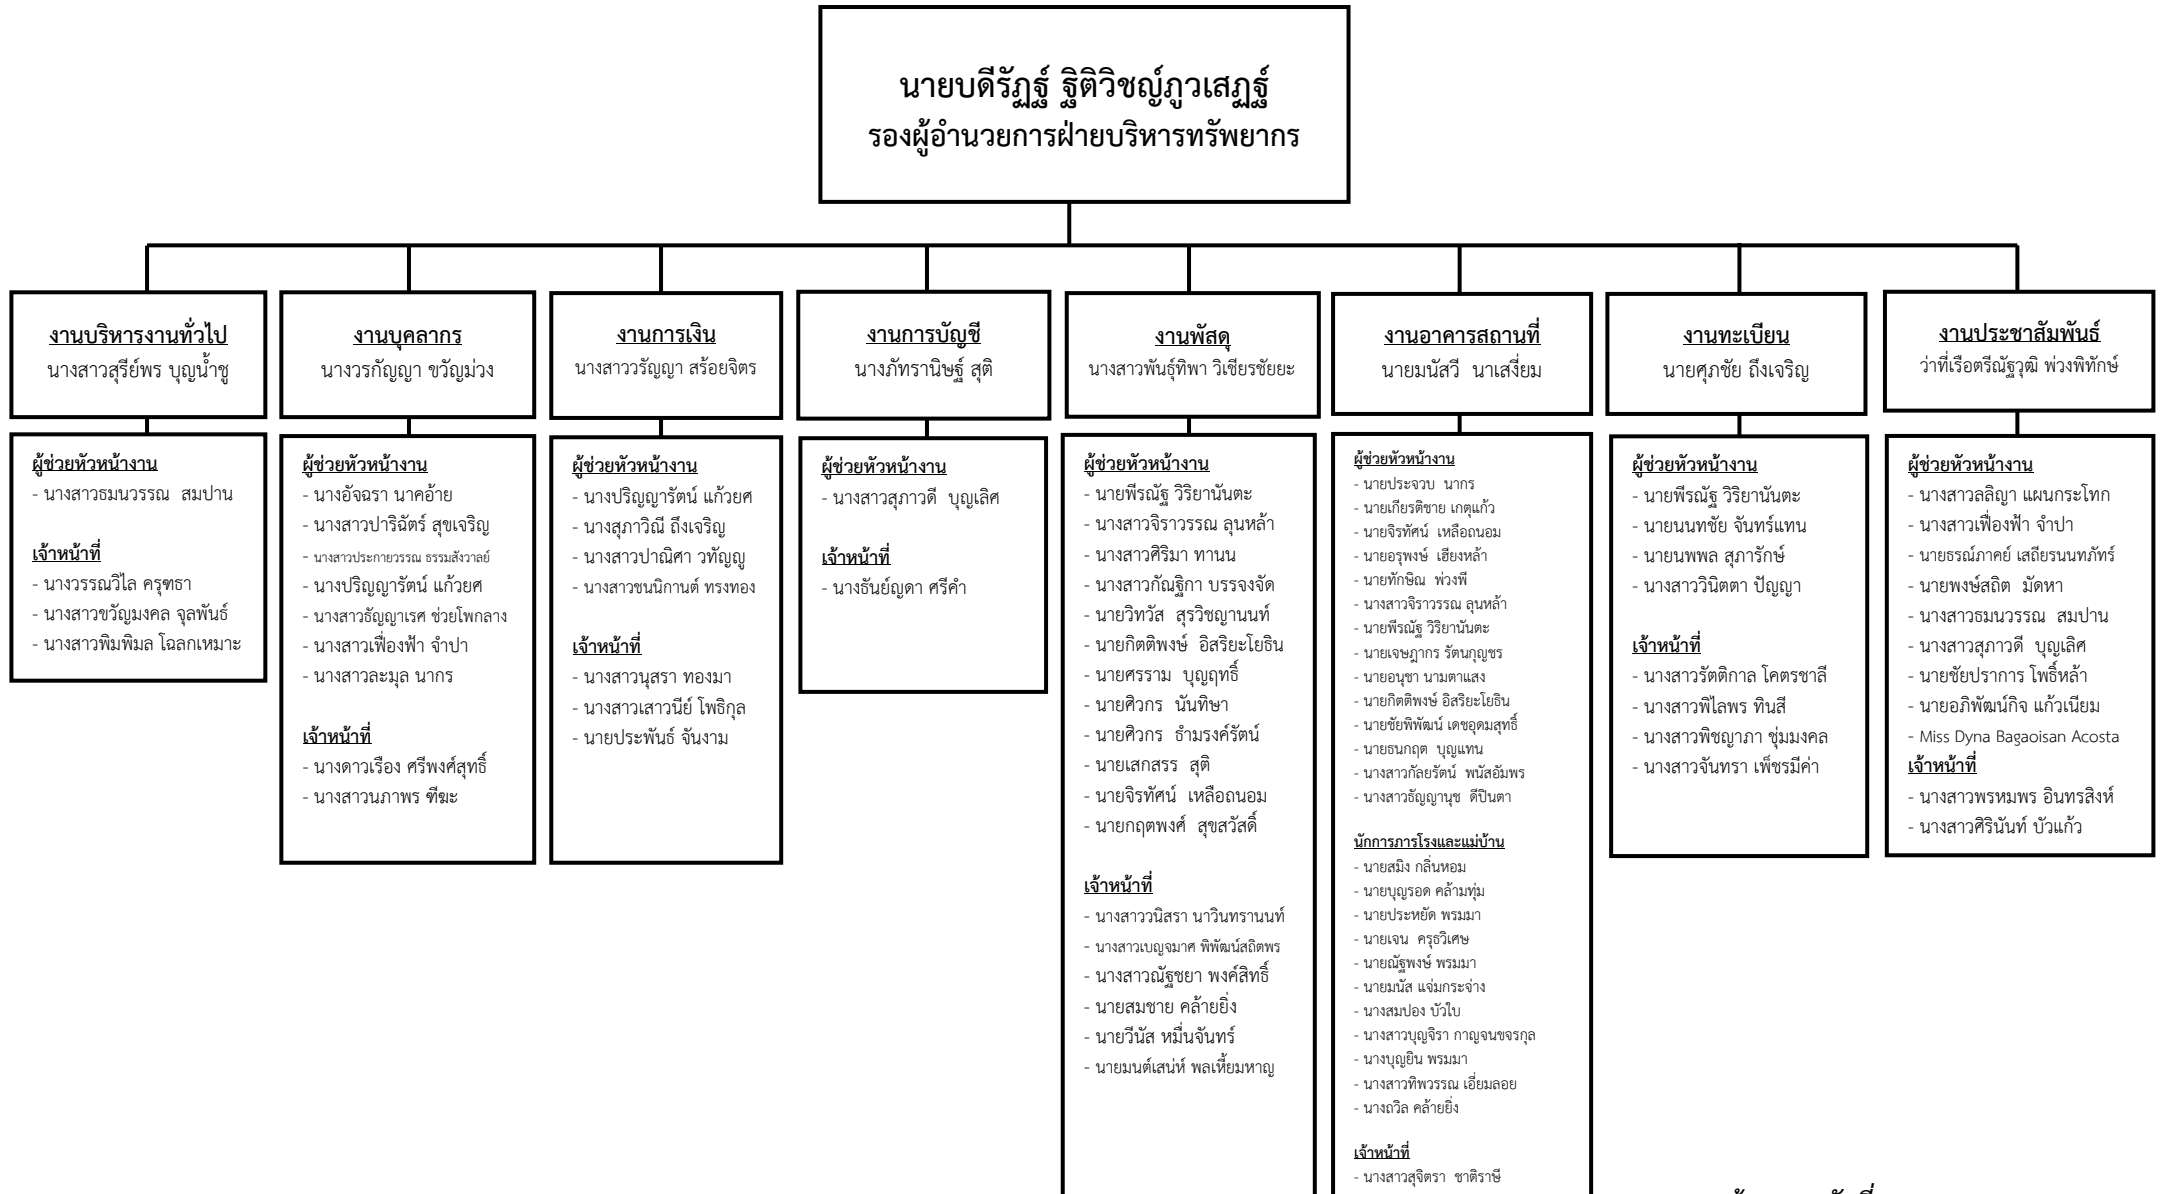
นายบดีรัฏฐ์ ฐิติวิชญ์ภูวเสฏฐ์
รองผู้อำนวยการฝ่ายบริหารทรัพยากร

งานบริหารงานทั่วไป
นางสาวสุรีย์พร บุญน้ำชู

ผู้ช่วยหัวหน้างาน
- นางสาวธมนวรรณ สมปาน

เจ้าหน้าที่
- นางวรรณวิไล ครุฑธา
- นางสาวขวัญมงคล จุลพันธ์
- นางสาวพิมพิมล โฉลกเหมาะ

งานบุคลากร
นางวรกัญญา ขวัญม่วง

ผู้ช่วยหัวหน้างาน
- นางอัจฉรา นาคอ้าย
- นางสาวปาริฉัตร์ สุขเจริญ
- นางสาวประกายวรรณ ธรรมสังวาลย์
- นางปริญญารัตน์ แก้วยศ
- นางสาวธัญญาเรศ ช่วยโพกลาง
- นางสาวเฟื่องฟ้า จำปา
- นางสาวละมุล นากร

เจ้าหน้าที่
- นางดาวเรือง ศรีพงศ์สุทธิ์
- นางสาวนภาพร ฑีฆะ

งานการเงิน
นางสาววรัญญา สร้อยจิตร

ผู้ช่วยหัวหน้างาน
- นางปริญญารัตน์ แก้วยศ
- นางสุภาวิณี ถึงเจริญ
- นางสาวปาณิศา วทัญญู
- นางสาวชนนิกานต์ ทรงทอง

เจ้าหน้าที่
- นางสาวนุสรา ทองมา
- นางสาวเสาวนีย์ โพธิกุล
- นายประพันธ์ จันงาม

งานการบัญชี
นางภัทรานิษฐ์ สุติ

ผู้ช่วยหัวหน้างาน
- นางสาวสุภาวดี บุญเลิศ

เจ้าหน้าที่
- นางธันย์ญดา ศรีคำ

งานพัสดุ
นางสาวพันธุ์ทิพา วิเชียรชัยยะ

ผู้ช่วยหัวหน้างาน
- นายพีรณัฐ วิริยานันตะ
- นางสาวจิราวรรณ ลุนหล้า
- นางสาวศิริมา ทานน
- นางสาวกัณฐิกา บรรจงจัด
- นายวิทวัส สุรวิชญานนท์
- นายกิตติพงษ์ อิสริยะโยธิน
- นายศรราม บุญฤทธิ์
- นายศิวกร นันทิษา
- นายศิวกร ธำมรงค์รัตน์
- นายเสกสรร สุติ
- นายจิรทัศน์ เหลือถนอม
- นายกฤตพงศ์ สุขสวัสดิ์

เจ้าหน้าที่
- นางสาววนิสรา นาวินทรานนท์
- นางสาวเบญจมาศ พิพัฒน์สถิตพร
- นางสาวณัฐชยา พงศ์สิทธิ์
- นายสมชาย คล้ายยิ่ง
- นายวีนัส หมื่นจันทร์
- นายมนต์เสน่ห์ พลเหี้ยมหาญ

งานอาคารสถานที่
นายมนัสวี นาเสงี่ยม

ผู้ช่วยหัวหน้างาน
- นายประจวบ นากร
- นายเกียรติชาย เกตุแก้ว
- นายจิรทัศน์ เหลือถนอม
- นายอรุพงษ์ เฮียงหล้า
- นายทักษิณ พ่วงพี
- นางสาวจิราวรรณ ลุนหล้า
- นายพีรณัฐ วิริยานันตะ
- นายเจษฎากร รัตนกุญชร
- นายอนุชา นามตาแสง
- นายกิตติพงษ์ อิสริยะโยธิน
- นายชัยพิพัฒน์ เดชอุดมสุทธิ์
- นายธนกฤต บุญแทน
- นางสาวกัลยรัตน์ พนัสอัมพร
- นางสาวธัญญานุช ดีปินตา

นักการภารโรงและแม่บ้าน
- นายสมิง กลิ่นหอม
- นายบุญรอด คล้ามทุ่ม
- นายประหยัด พรมมา
- นายเจน ครุธวิเศษ
- นายณัฐพงษ์ พรมมา
- นายมนัส แจ่มกระจ่าง
- นางสมปอง บัวใบ
- นางสาวบุญจิรา กาญจนขจรกุล
- นางบุญยืน พรมมา
- นางสาวทิพวรรณ เอี่ยมลอย
- นางถวิล คล้ายยิ่ง

เจ้าหน้าที่
- นางสาวสุจิตรา ชาติราษี

งานทะเบียน
นายศุภชัย ถึงเจริญ

ผู้ช่วยหัวหน้างาน
- นายพีรณัฐ วิริยานันตะ
- นายนนทชัย จันทร์แทน
- นายนพพล สุภารักษ์
- นางสาววินิตตา ปัญญา

เจ้าหน้าที่
- นางสาวรัตติกาล โคตรชาลี
- นางสาวพิไลพร ทินสี
- นางสาวพิชญาภา ชุ่มมงคล
- นางสาวจันทรา เพ็ชรมีค่า

งานประชาสัมพันธ์
ว่าที่เรือตรีณัฐวุฒิ พ่วงพิทักษ์

ผู้ช่วยหัวหน้างาน
- นางสาวลลิญา แผนกระโทก
- นางสาวเฟื่องฟ้า จำปา
- นายธรณ์ภาคย์ เสถียรนนทภัทร์
- นายพงษ์สถิต มัดหา
- นางสาวธมนวรรณ สมปาน
- นางสาวสุภาวดี บุญเลิศ
- นายชัยปราการ โพธิ์หล้า
- นายอภิพัฒน์กิจ แก้วเนียม
- Miss Dyna Bagaoisan Acosta
เจ้าหน้าที่
- นางสาวพรหมพร อินทรสิงห์
- นางสาวศิรินันท์ บัวแก้ว